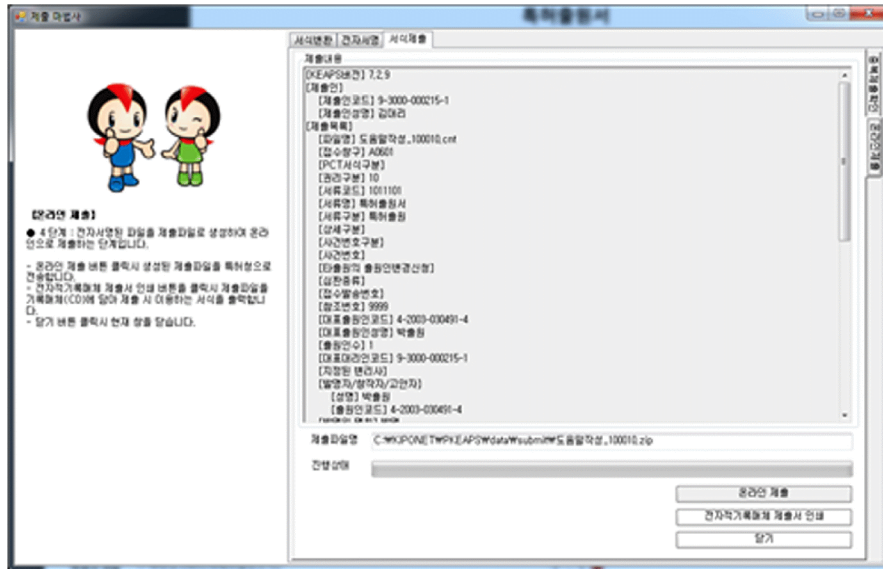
제출 마법사

특허출원서

[온라인 제출]

● 4 단계 : 전자서명된 파일을 제출파일로 생성하여 온라인으로 제출하는 단계입니다.

- 온라인 제출 버튼 클릭시 생성된 제출파일을 특허청으로 전송합니다.
- 전자적기록매체 제출서 인쇄 버튼을 클릭시 제출파일을 기록매체(CD)에 담아 제출 시 이용하는 서식을 출력합니다.
- 닫기 버튼 클릭시 현재 창을 닫습니다.

서식변환 | 전자서명 | 서식제출

제출내용

[KEAPS버전] 7.2.9
[제출인]
[제출인코드] 9-3000-000215-1
[제출인성명] 김미리
[제출목록]
[파일명] 도움말작성_100010.cnt
[접수창구] A0601
[PCT서식구분]
[권리구분] 10
[서류코드] 1011101
[서류명] 특허출원서
[서류구분] 특허출원
[상세구분]
[사건번호구분]
[사건번호]
[타출원의 출원인변경신청]
[심판종류]
[접수발송번호]
[참조번호] 9999
[대표출원인코드] 4-2003-030491-4
[대표출원인성명] 박출원
[출원인수] 1
[대표대리인코드] 9-3000-000215-1
[지정된 변리사]
[발명자/창작자/고안자]
[성명] 박출원
[출원인코드] 4-2003-030491-4

제출파일명 C:₩KIPONET₩PKEAPS₩data₩submit₩도움말작성_100010.zip

진행상태

온라인 제출

전자적기록매체 제출서 인쇄

닫기